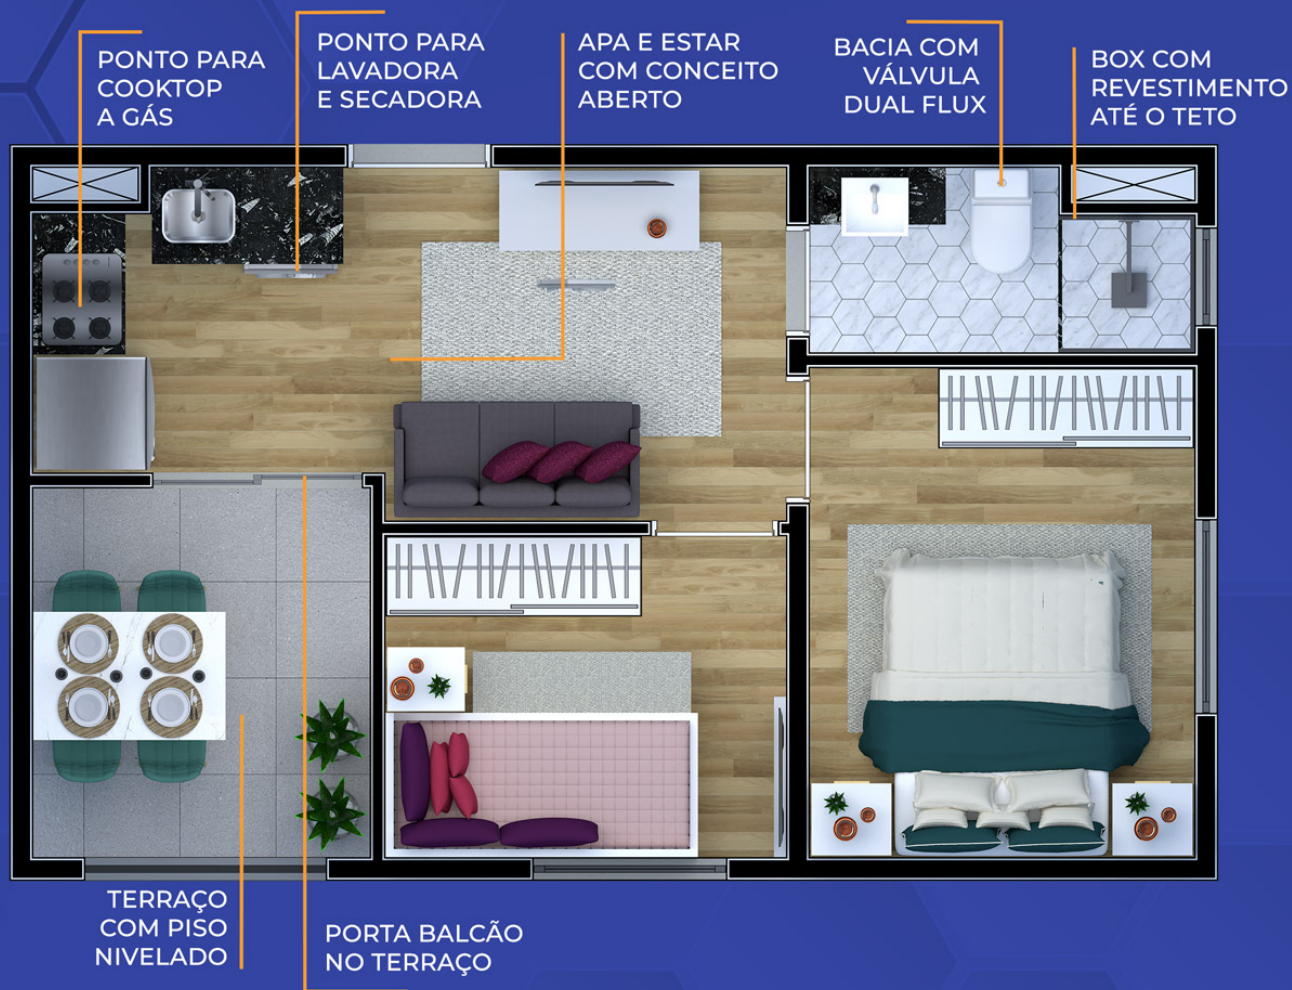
PONTO PARA COOKTOP A GÁS

PONTO PARA LAVADORA E SECADORA

APA E ESTAR COM CONCEITO ABERTO

BACIA COM VÁLVULA DUAL FLUX

BOX COM REVESTIMENTO ATÉ O TETO

TERRAÇO COM PISO NIVELADO

PORTA BALCÃO NO TERRAÇO